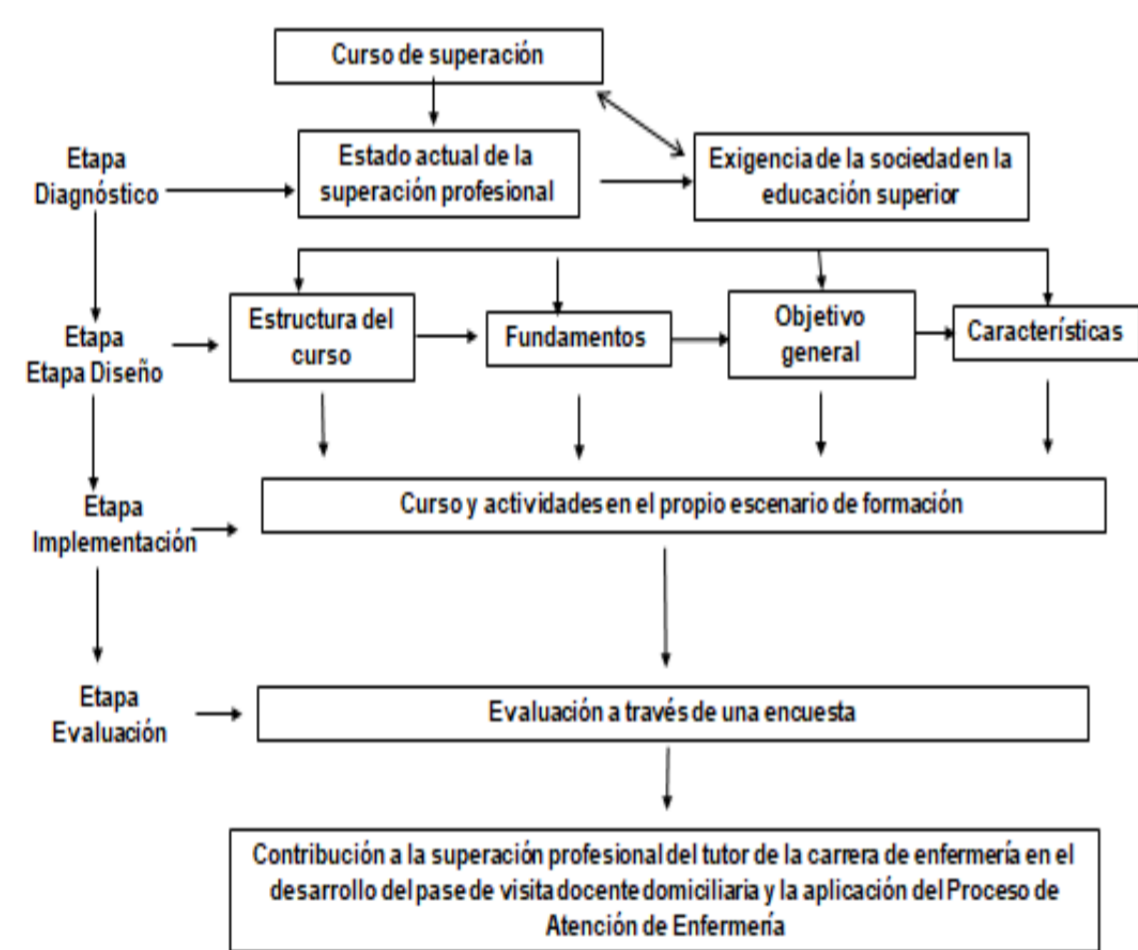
Curso de superación

Etapa Diagnóstico

Estado actual de la superación profesional

Exigencia de la sociedad en la educación superior

Etapa Etapa Diseño

Estructura del curso

Fundamentos

Objetivo general

Características

Etapa Implementación

Curso y actividades en el propio escenario de formación

Etapa Evaluación

Evaluación a través de una encuesta

Contribución a la superación profesional del tutor de la carrera de enfermería en el desarrollo del pase de visita docente domiciliaria y la aplicación del Proceso de Atención de Enfermería